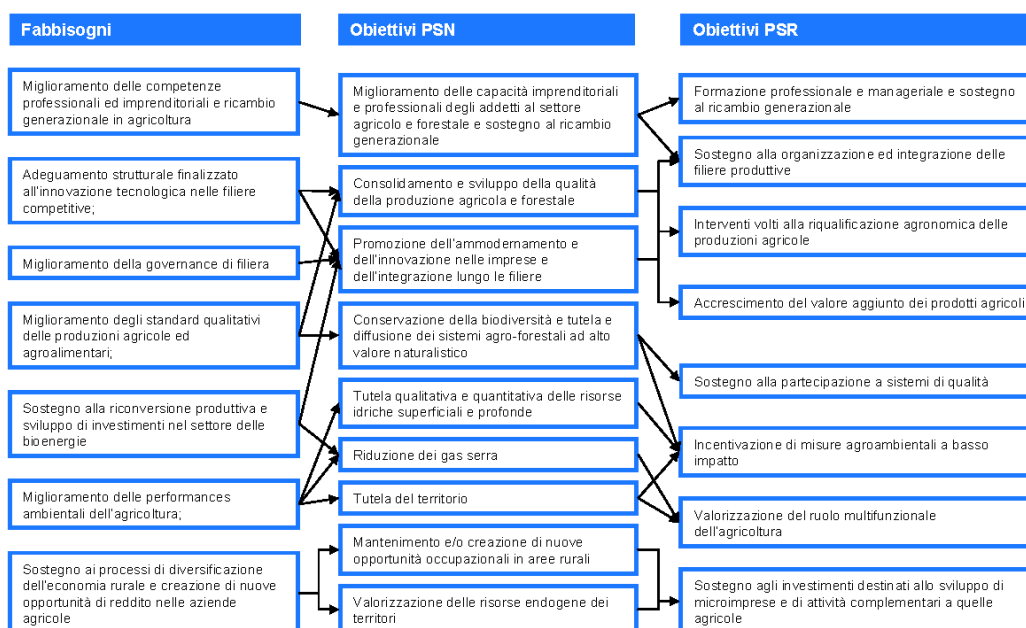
Fabbisogni

Miglioramento delle competenze professionali ed imprenditoriali e ricambio generazionale in agricoltura

Adeguamento strutturale finalizzato all'innovazione tecnologica nelle filiere competitive;

Miglioramento della governance di filiera

Miglioramento degli standard qualitativi delle produzioni agricole ed agroalimentari;

Sostegno alla riconversione produttiva e sviluppo di investimenti nel settore delle bioenergie

Miglioramento delle performances ambientali dell'agricoltura;

Sostegno ai processi di diversificazione dell'economia rurale e creazione di nuove opportunità di reddito nelle aziende agricole

Obiettivi PSN

Miglioramento delle capacità imprenditoriali e professionali degli addetti al settore agricolo e forestale e sostegno al ricambio generazionale

Consolidamento e sviluppo della qualità della produzione agricola e forestale

Promozione dell'ammodernamento e dell'innovazione nelle imprese e dell'integrazione lungo le filiere

Conservazione della biodiversità e tutela e diffusione dei sistemi agro-forestali ad alto valore naturalistico

Tutela qualitativa e quantitativa delle risorse idriche superficiali e profonde

Riduzione dei gas serra

Tutela del territorio

Mantenimento e/o creazione di nuove opportunità occupazionali in aree rurali

Valorizzazione delle risorse endogene dei territori

Obiettivi PSR

Formazione professionale e manageriale e sostegno al ricambio generazionale

Sostegno alla organizzazione ed integrazione delle filiere produttive

Interventi volti alla riqualificazione agronomica delle produzioni agricole

Accrescimento del valore aggiunto dei prodotti agricoli

Sostegno alla partecipazione a sistemi di qualità

Incentivazione di misure agroambientali a basso impatto

Valorizzazione del ruolo multifunzionale dell'agricoltura

Sostegno agli investimenti destinati allo sviluppo di microimprese e di attività complementari a quelle agricole